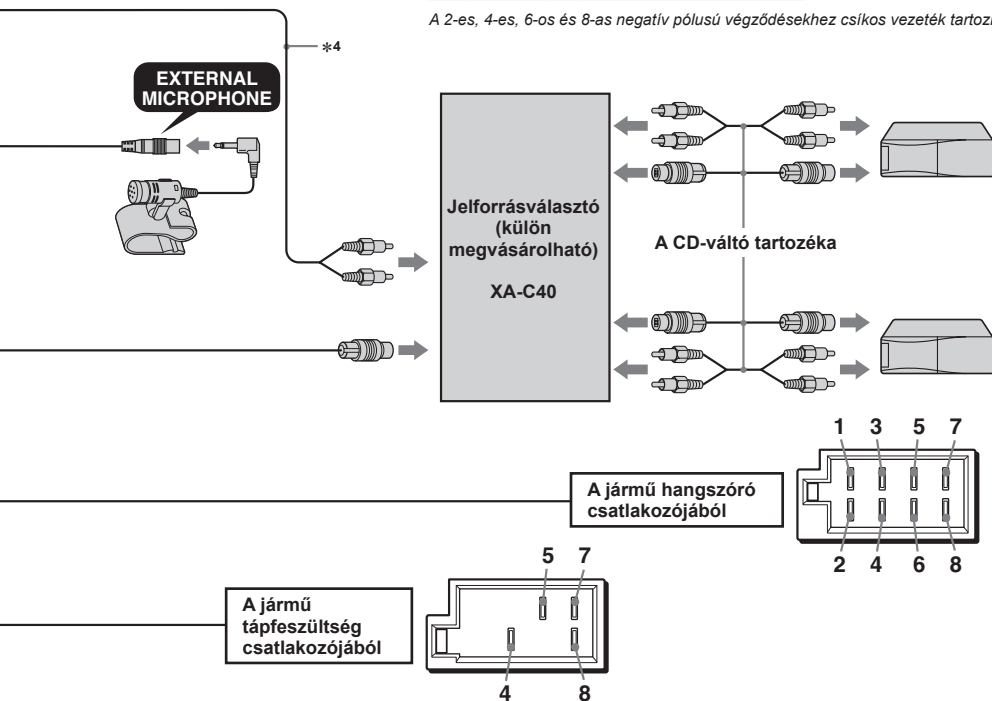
A 2-es, 4-es, 6-os és 8-as negatív pólusú végződésekhez csíkos vezeték tartoz

$*4$

EXTERNAL MICROPHONE

Jelforrásválasztó (külön megvásárolható)

XA-C40

A CD-váltó tartozéka

1 3 5 7

A jármű hangszóró csatlakozójából

2 4 6 8

5 7

A jármű tápfeszültség csatlakozójából

4 8